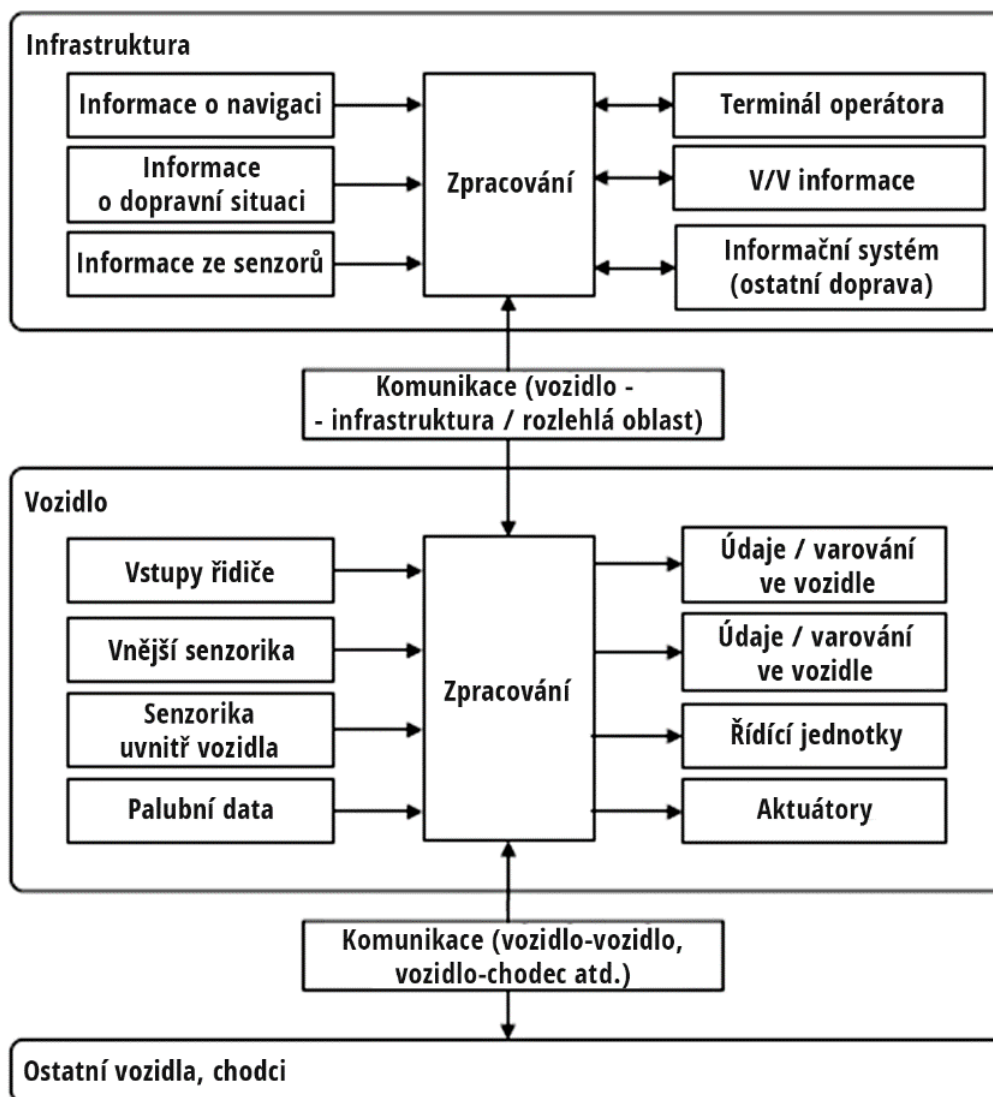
Infrastruktura

Informace o navigaci

Informace o dopravní situaci

Informace ze senzorů

Zpracování

Terminál operátora

V/V informace

Informační systém (ostatní doprava)

Komunikace (vozidlo - - infrastruktura / rozlehlá oblast)

Vozidlo

Vstupy řidiče

Vnější senzorika

Senzorika uvnitř vozidla

Palubní data

Zpracování

Údaje / varování ve vozidle

Údaje / varování ve vozidle

Řídící jednotky

Aktuátory

Komunikace (vozidlo-vozidlo, vozidlo-chodec atd.)

Ostatní vozidla, chodci